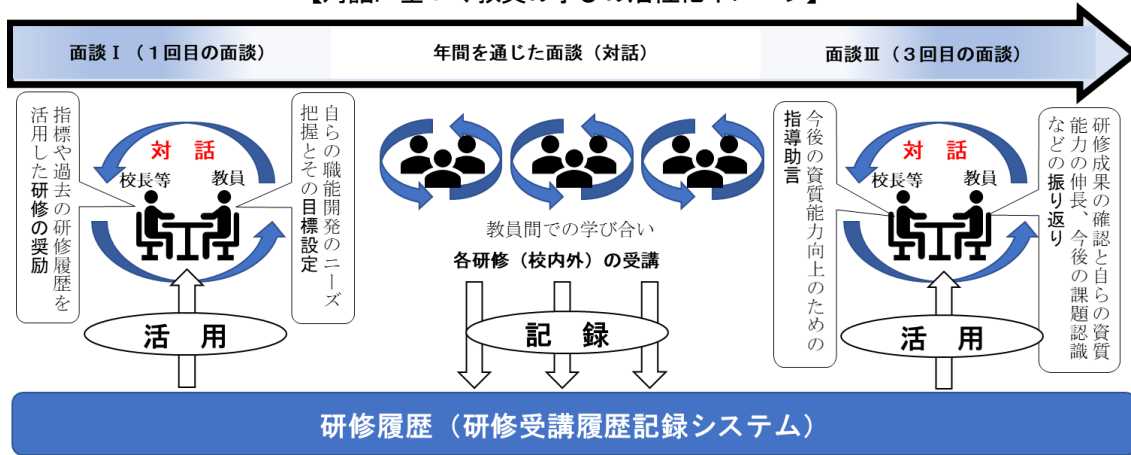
【対話に基づく受講奨励のイメージ】

面談Ⅰ（１回目の面談）

年間を通じた面談（対話）

面談Ⅲ（３回目の面談）

指標や過去の研修履歴を活用した研修の奨励

対話

校長等

教員

自らの職能開発のニーズ把握とその目標設定

活用

教員間での学び合い

各研修（校内外）の受講

記録

今後の資質能力向上のための指導助言

対話

校長等

教員

研修成果の確認と自らの資質能力の伸長、今後の課題認識などの振り返り

活用

研修履歴（研修受講履歴記録システム）